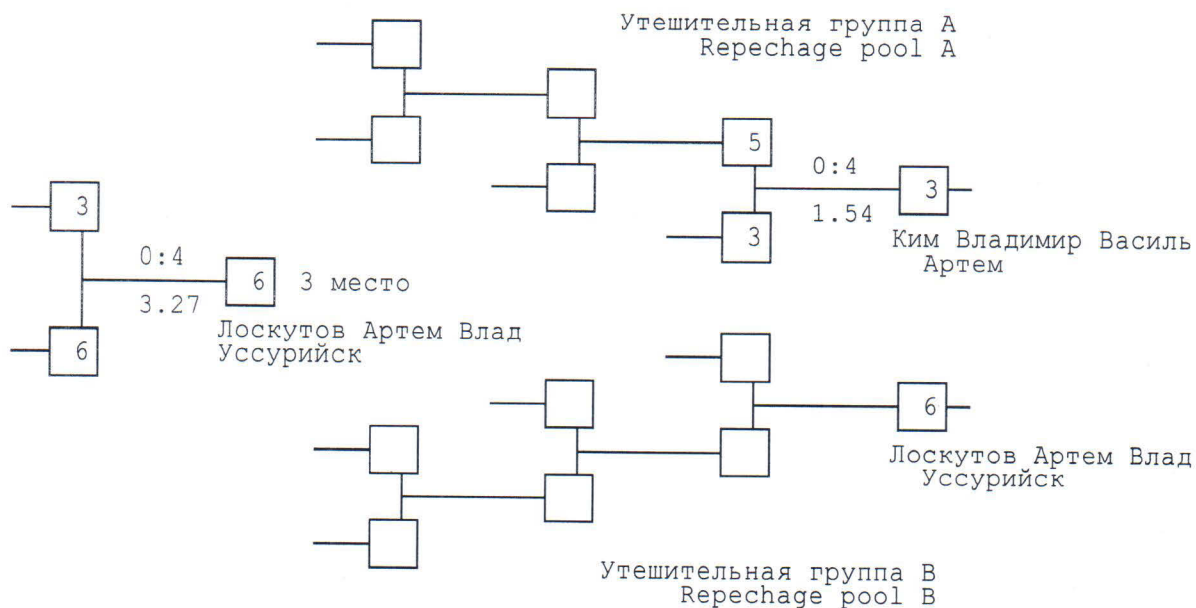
Утешительная группа А
Repechage pool A

5

0:4

3

1.54

3

Ким Владимир Василь
Артем

3

0:4

6

3 место

3.27

6

Лоскутов Артем Влад
Уссурийск

6

Лоскутов Артем Влад
Уссурийск

Утешительная группа В
Repechage pool B